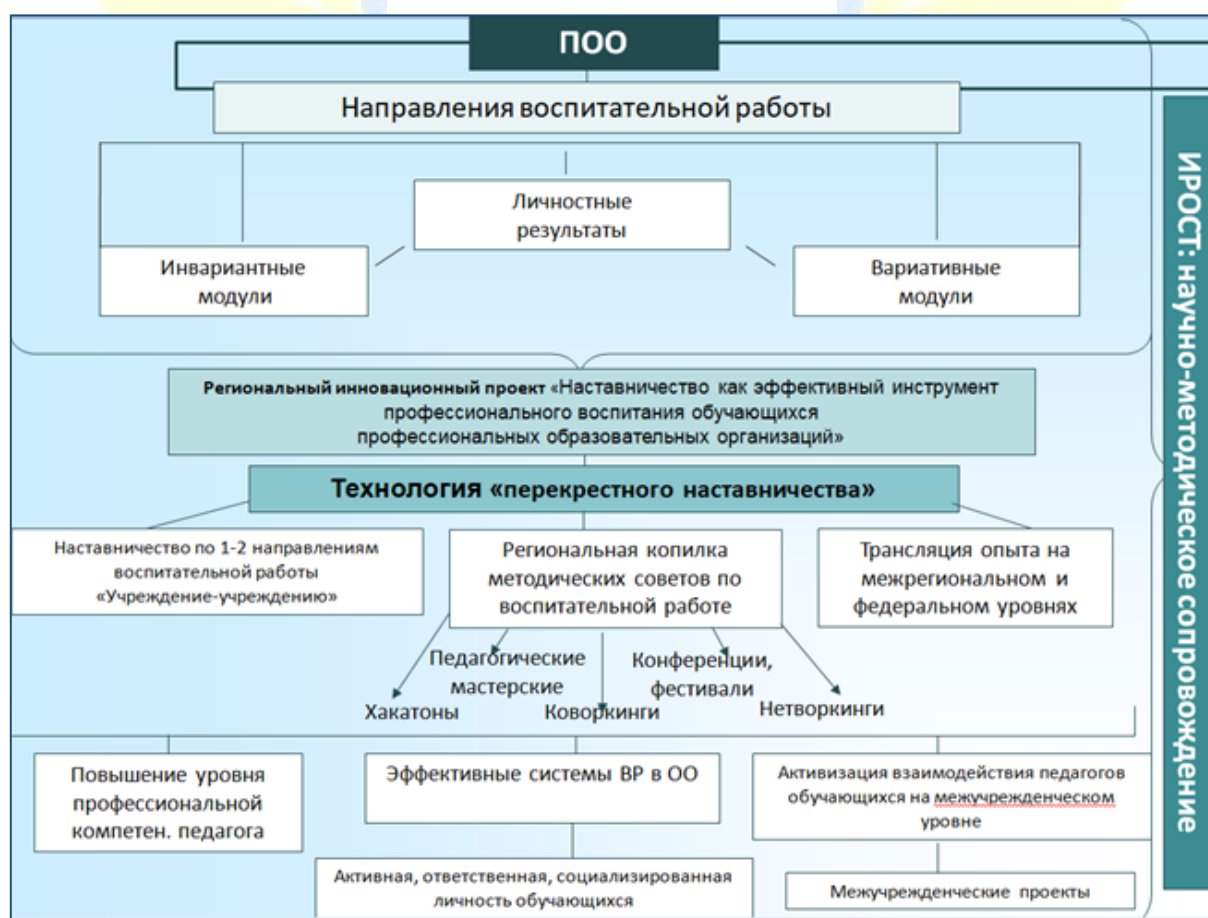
ПОО

Направления воспитательной работы

Личностные результаты

Инвариантные модули

Вариативные модули

ИРОСТ: научно-методическое сопровождение

Региональный инновационный проект «Наставничество как эффективный инструмент профессионального воспитания обучающихся профессиональных образовательных организаций»

Технология «перекрестного наставничества»

Наставничество по 1-2 направлениям воспитательной работы «Учреждение-учреждению»

Региональная копилка методических советов по воспитательной работе

Трансляция опыта на межрегиональном и федеральном уровнях

Педагогические мастерские

Конференции, фестивали

Хакатоны

Коворкинги

Нетворкинги

Повышение уровня профессиональной компетен. педагога

Эффективные системы ВР в ОО

Активизация взаимодействия педагогов обучающихся на межучрежденческом уровне

Активная, ответственная, социализированная личность обучающихся

Межучрежденческие проекты